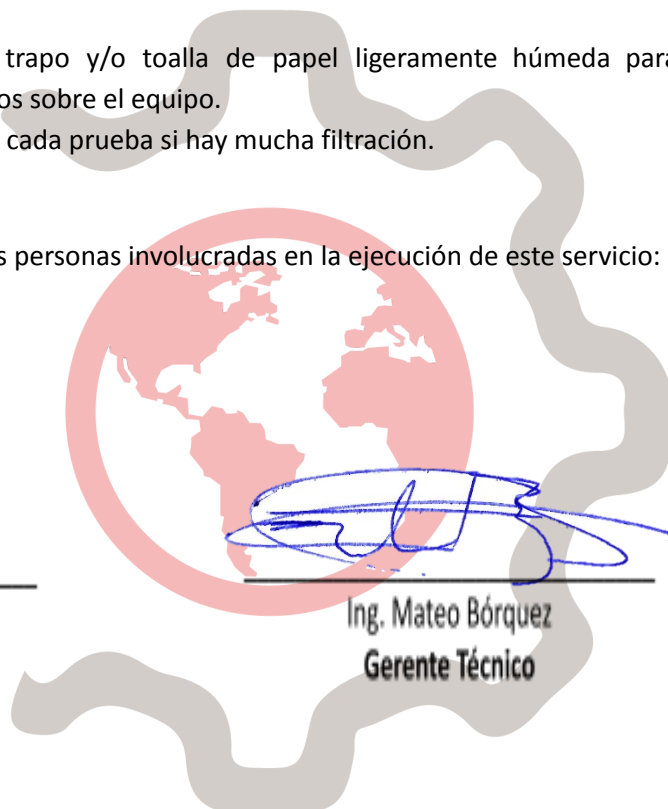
trapo y/o toalla de papel ligeramente húmeda par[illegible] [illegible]os sobre el equipo.

cada prueba si hay mucha filtración.

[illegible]s personas involucradas en la ejecución de este servicio:

Ing. Mateo Bórquez
Gerente Técnico